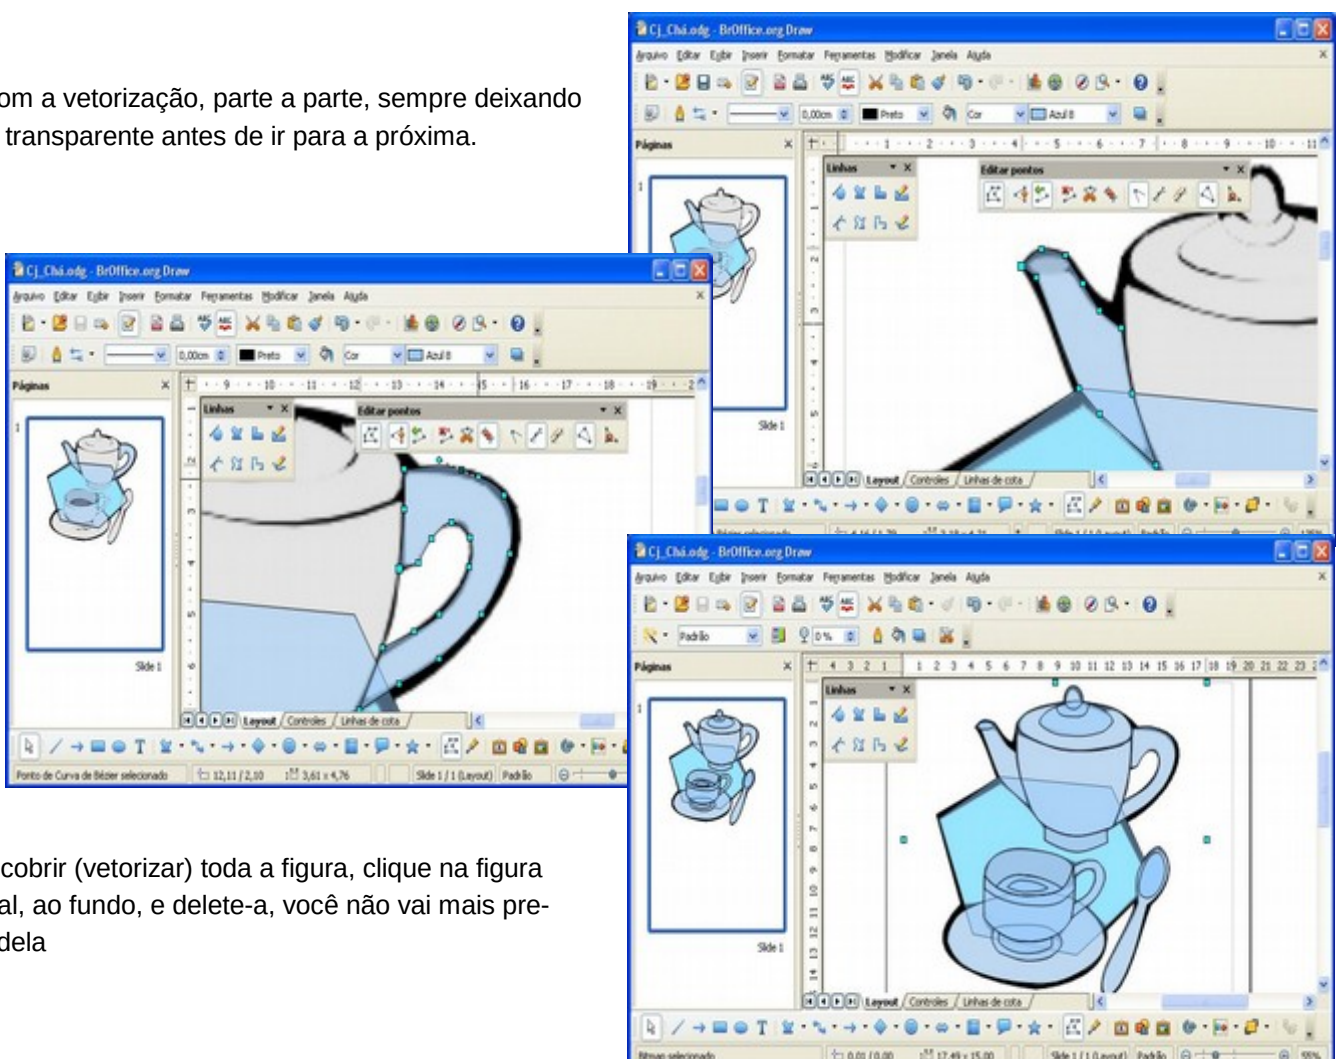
om a vetorização, parte a parte, sempre deixando transparente antes de ir para a próxima.

Cj_Chá.odg - BrOffice.org Draw

Arquivo Editar Exibir Inserir Formatar Ferramentas Modificar Janela Ajuda

0,00cm Preto Cor Azul 8

Páginas

Linhas

Editar pontos

Slide 1

Layout Controles Linhas de cota

Cj_Chá.odg - BrOffice.org Draw

Arquivo Editar Exibir Inserir Formatar Ferramentas Modificar Janela Ajuda

0,00cm Preto Cor Azul 8

Páginas

Linhas

Editar pontos

Slide 1

Layout Controles Linhas de cota

Ponto de Curva de Bézier selecionado 12,11 / 2,10 3,61 x 4,76 Slide 1 / 1 (Layout) Padrão

Cj_Chá.odg - BrOffice.org Draw

Arquivo Editar Exibir Inserir Formatar Ferramentas Modificar Janela Ajuda

Padrão 0%

Páginas

Linhas

Slide 1

Layout Controles Linhas de cota

Bitmap selecionado 0,01 / 0,00 17,49 x 15,00 Slide 1 / 1 (Layout) Padrão

cobrir (vetorizar) toda a figura, clique na figura al, ao fundo, e delete-a, você não vai mais pre- dela